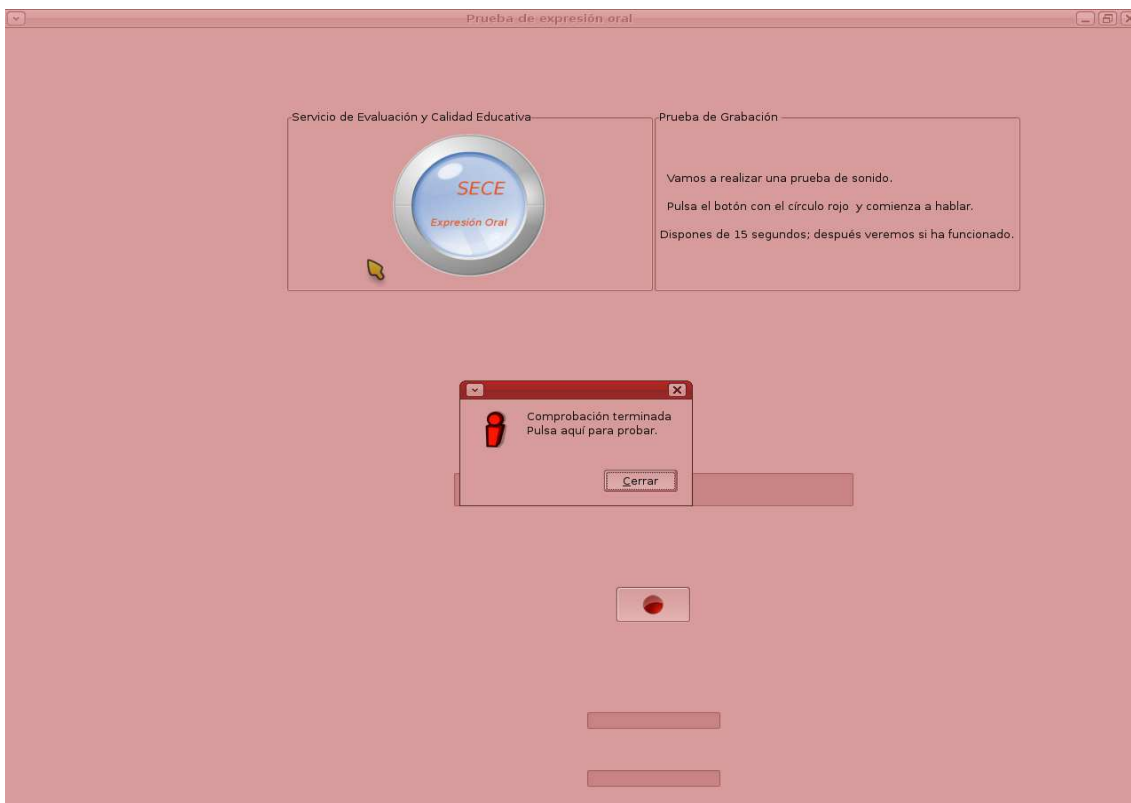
Prueba de expresión oral

Servicio de Evaluación y Calidad Educativa

SECE

Expresión Oral

Prueba de Grabación

Vamos a realizar una prueba de sonido.

Pulsa el botón con el círculo rojo y comienza a hablar.

Dispones de 15 segundos; después veremos si ha funcionado.

Comprobación terminada
Pulsa aquí para probar.

Cerrar